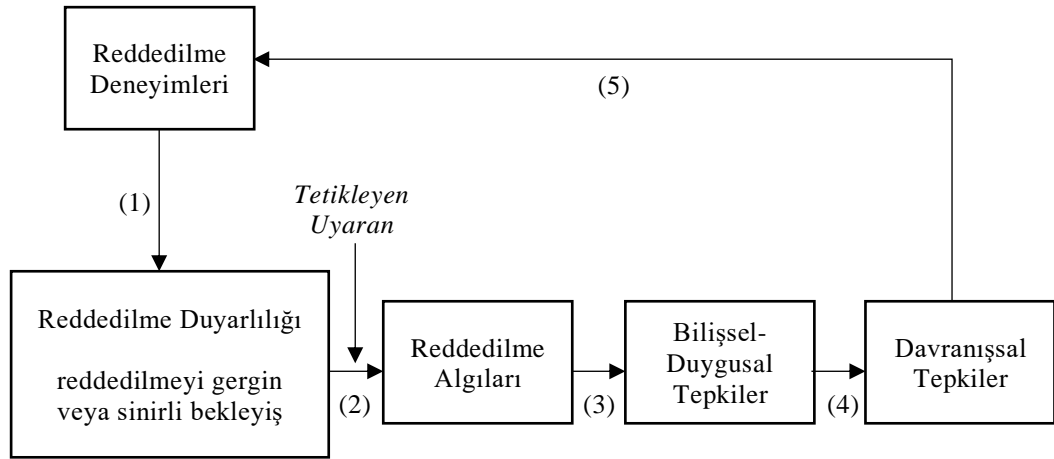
Reddedilme Deneyimleri

(5)

(1)

Tetikleyen Uyaran

Reddedilme Duyarlılığı

reddedilmeyi gergin veya sinirli bekleyiş

(2)

Reddedilme Algıları

(3)

Bilişsel-Duygusal Tepkiler

(4)

Davranışsal Tepkiler